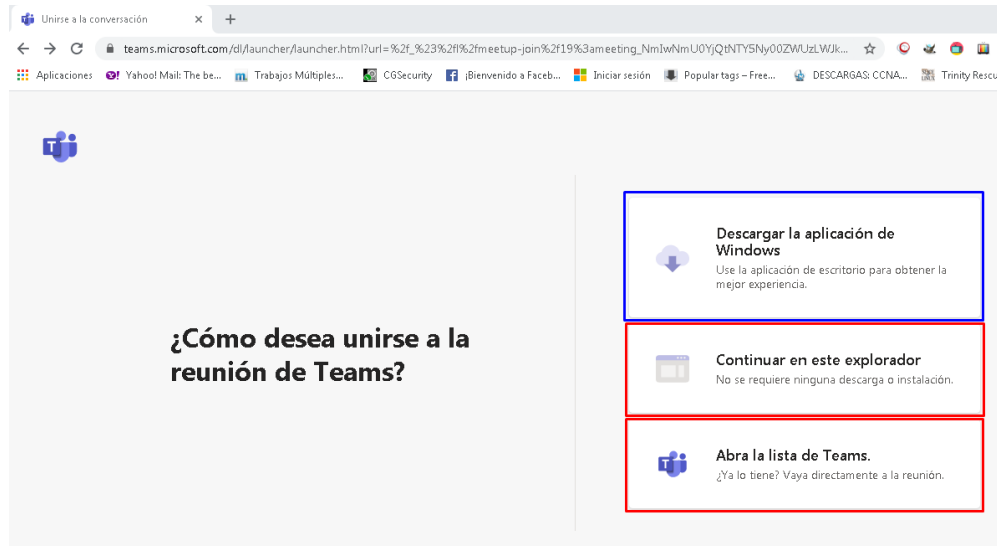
Unirse a la conversación ×  +

teams.microsoft.com/dl/launcher/launcher.html?url=%2f_%23%2fl%2fmeetup-join%2f19%3ameeting_NmIwNmU0YjQtNTY5Ny00ZWUzLWJk...

Aplicaciones  Yahoo! Mail: The be...  Trabajos Múltiples...  CGSecurity  ¡Bienvenido a Faceb...  Iniciar sesión  Popular tags – Free...  DESCARGAS: CCNA...  Trinity Rescu

¿Cómo desea unirse a la reunión de Teams?

Descargar la aplicación de Windows
Use la aplicación de escritorio para obtener la mejor experiencia.

Continuar en este explorador
No se requiere ninguna descarga o instalación.

Abra la lista de Teams.
¿Ya lo tiene? Vaya directamente a la reunión.